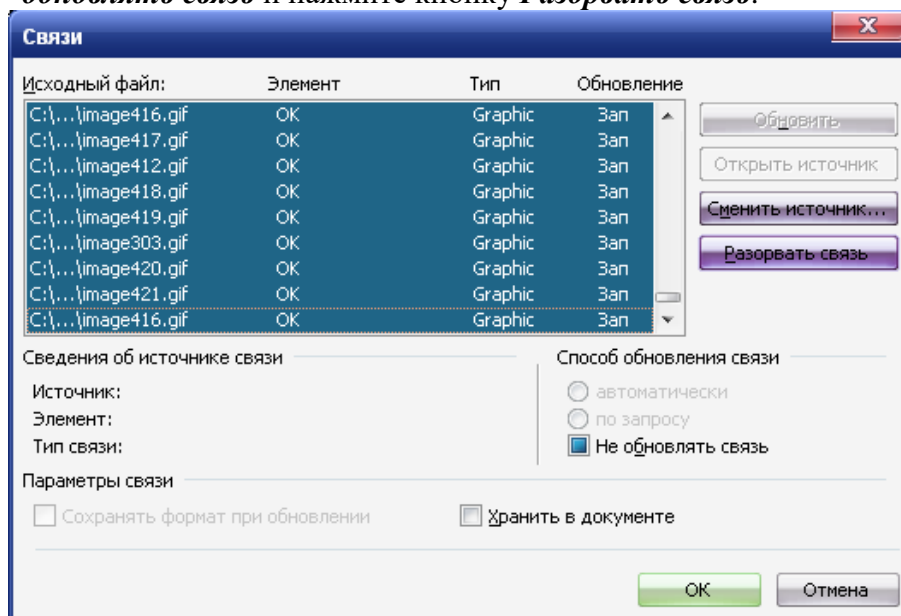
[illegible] и нажмите кнопку Разорвать связь.

Связи

| Исходный файл: | Элемент | Тип | Обновление |
|---|---|---|---|
| C:\...\image416.gif | OK | Graphic | Зап |
| C:\...\image417.gif | OK | Graphic | Зап |
| C:\...\image412.gif | OK | Graphic | Зап |
| C:\...\image418.gif | OK | Graphic | Зап |
| C:\...\image419.gif | OK | Graphic | Зап |
| C:\...\image303.gif | OK | Graphic | Зап |
| C:\...\image420.gif | OK | Graphic | Зап |
| C:\...\image421.gif | OK | Graphic | Зап |
| C:\...\image416.gif | OK | Graphic | Зап |

Обновить
Открыть источник
Сменить источник...
Разорвать связь

Сведения об источнике связи
Источник:
Элемент:
Тип связи:

Способ обновления связи
автоматически
по запросу
Не обновлять связь

Параметры связи
Сохранять формат при обновлении
Хранить в документе

OK
Отмена